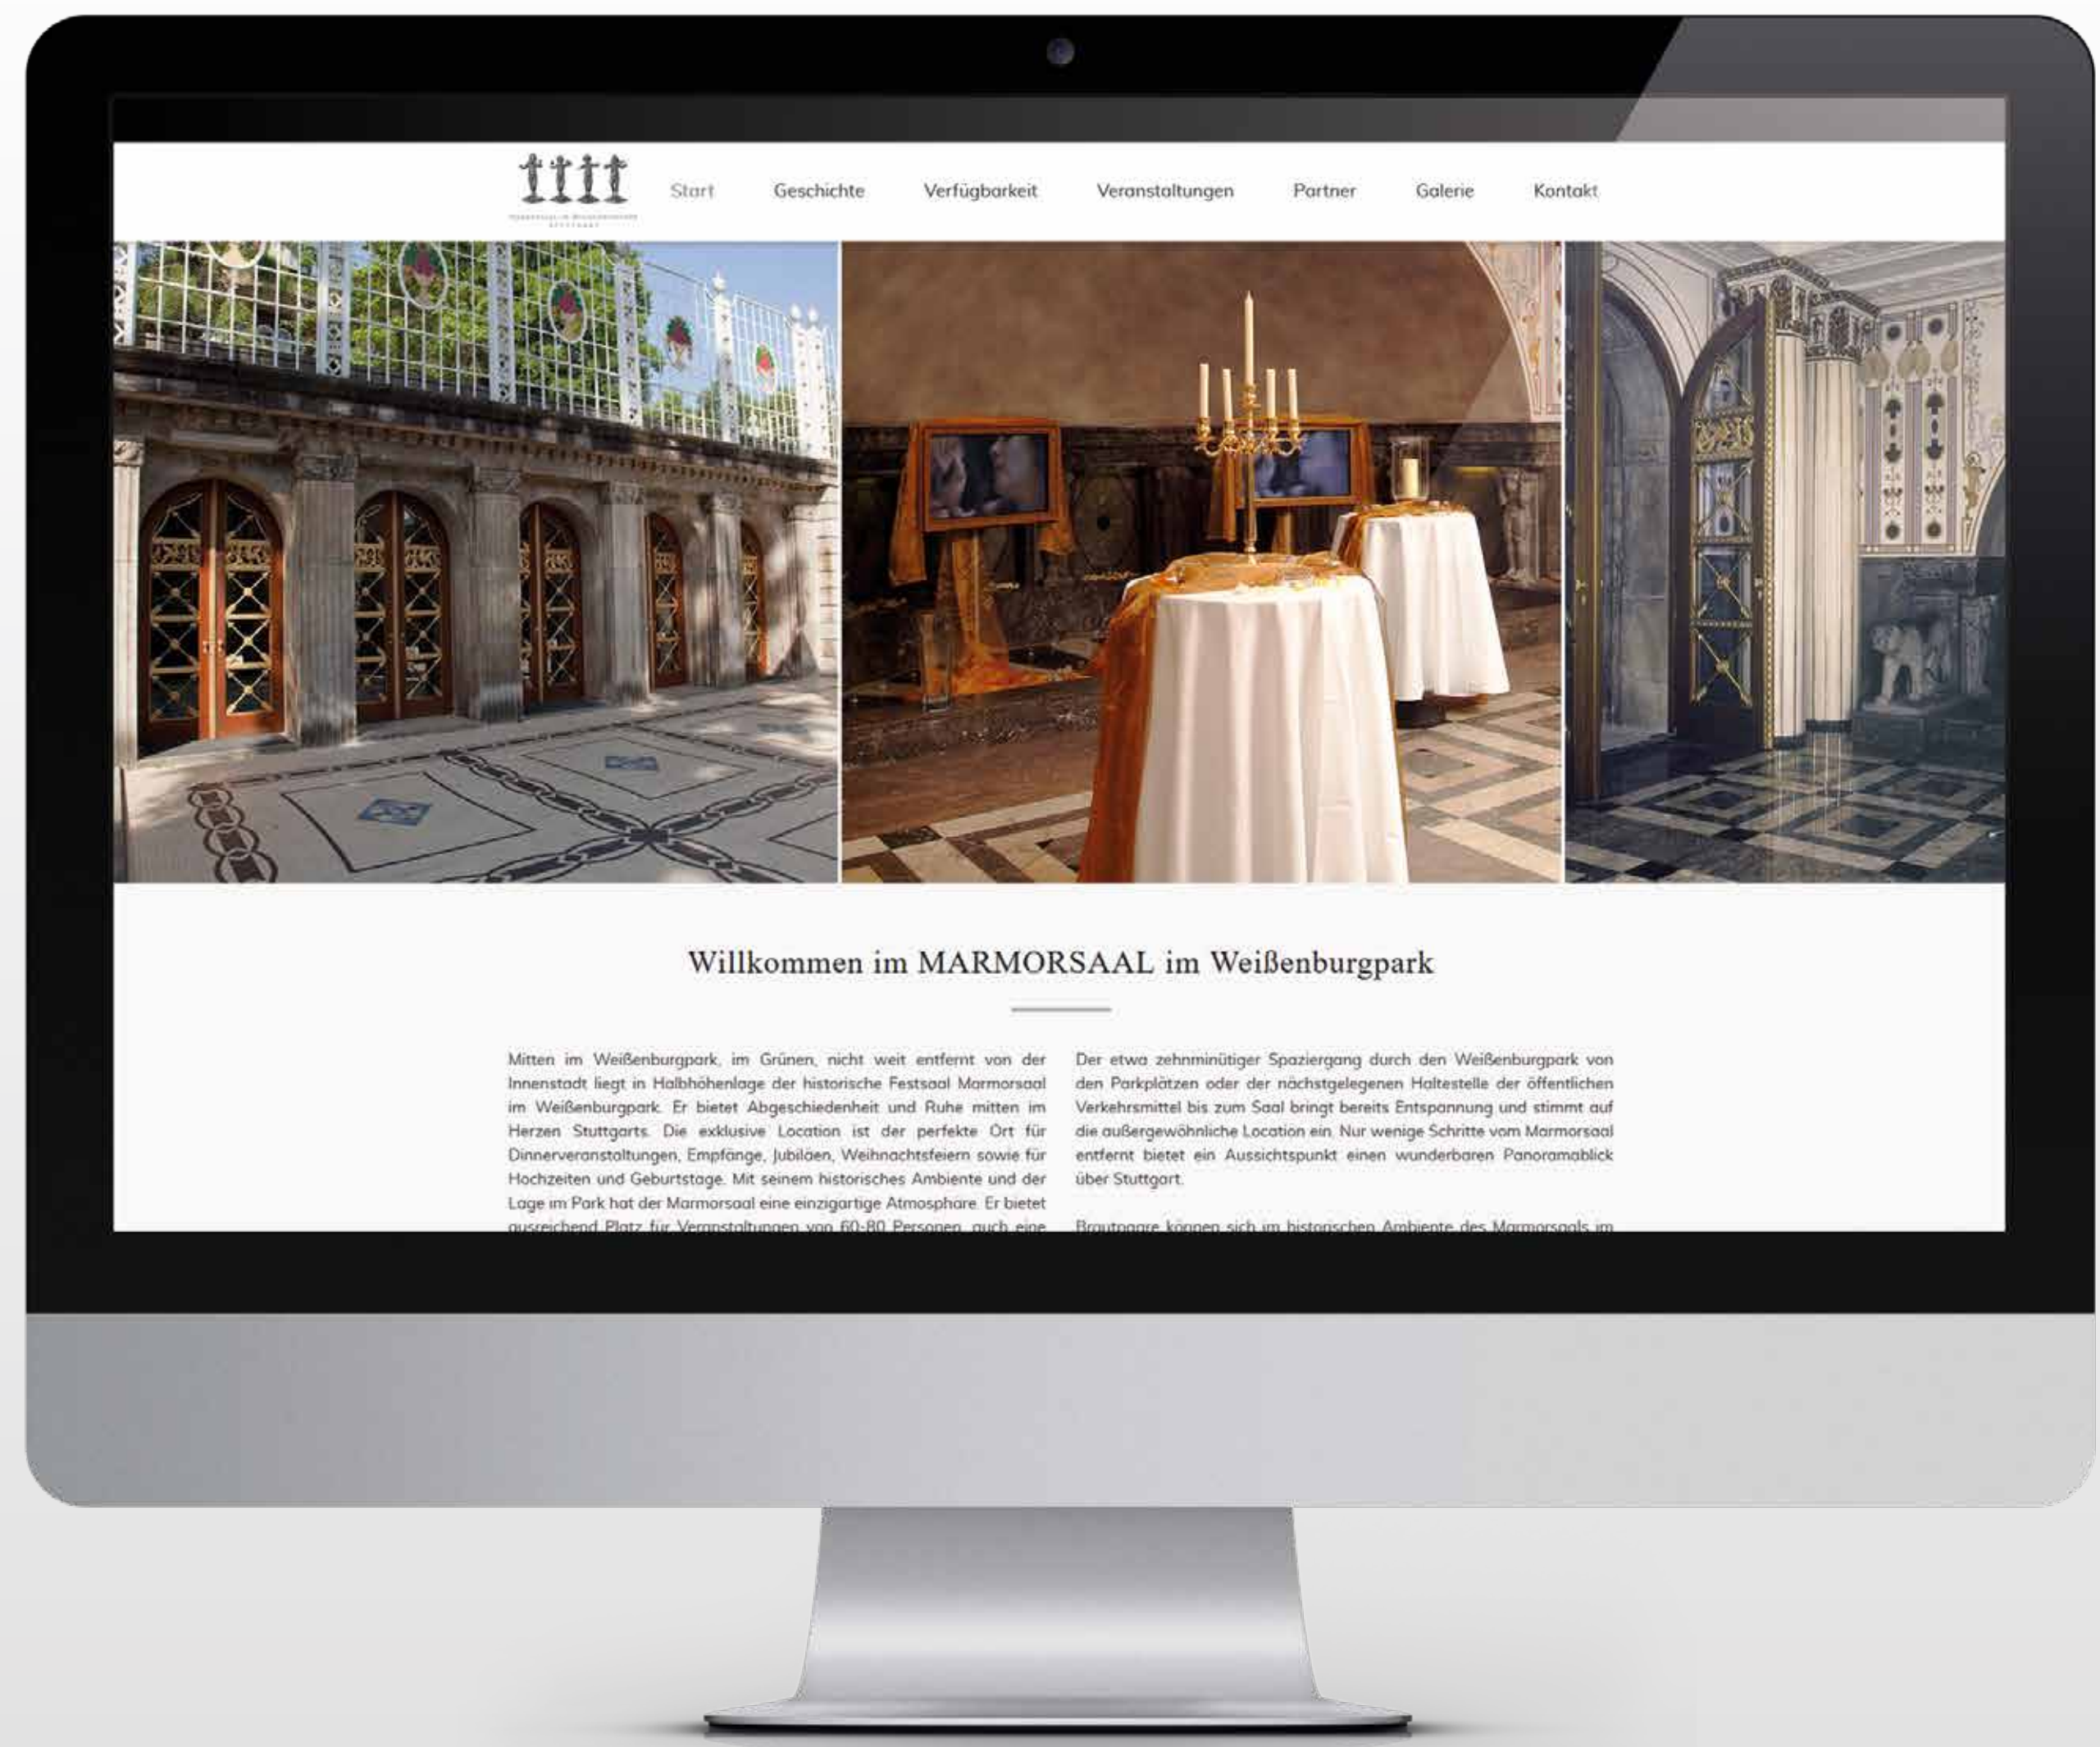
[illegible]

Start Geschichte Verfügbarkeit Veranstaltungen Partner Galerie Kontakt

Willkommen im MARMORSAAL im Weißenburgpark

Mitten im Weißenburgpark, im Grünen, nicht weit entfernt von der Innenstadt liegt in Halbhöhenlage der historische Festsaal Marmorsaal im Weißenburgpark. Er bietet Abgeschiedenheit und Ruhe mitten im Herzen Stuttgarts. Die exklusive Location ist der perfekte Ort für Dinnerveranstaltungen, Empfänge, Jubiläen, Weihnachtsfeiern sowie für Hochzeiten und Geburtstage. Mit seinem historisches Ambiente und der Lage im Park hat der Marmorsaal eine einzigartige Atmosphäre. Er bietet ausreichend Platz für Veranstaltungen von 60-80 Personen, auch eine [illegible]

Der etwa zehnminütiger Spaziergang durch den Weißenburgpark von den Parkplätzen oder der nächstgelegenen Haltestelle der öffentlichen Verkehrsmittel bis zum Saal bringt bereits Entspannung und stimmt auf die außergewöhnliche Location ein. Nur wenige Schritte vom Marmorsaal entfernt bietet ein Aussichtspunkt einen wunderbaren Panoramablick über Stuttgart.

Brautpaare können sich im historischen Ambiente des Marmorsaals im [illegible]